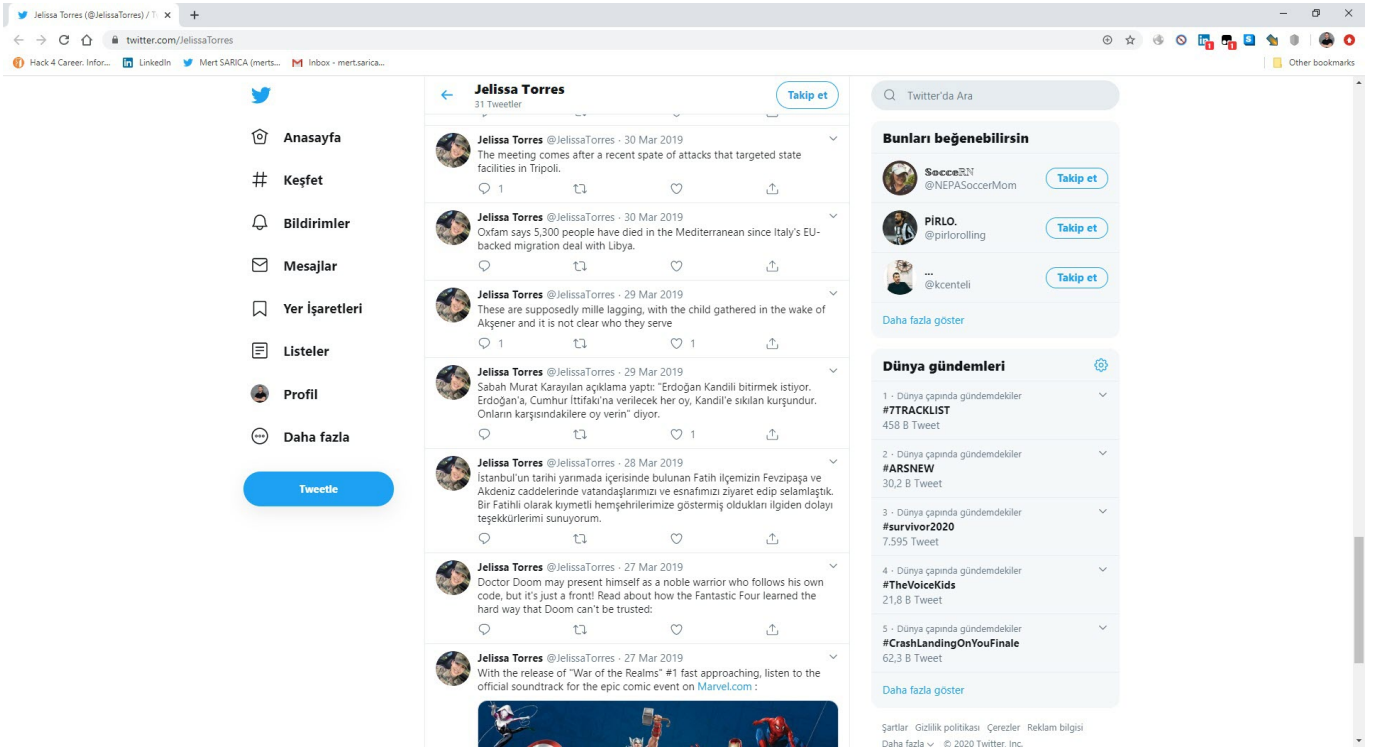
Jelissa Torres (@JelissaTorres) / T ×

twitter.com/JelissaTorres

Hack 4 Career. Infor... LinkedIn Mert SARICA (merts... Inbox - mert.sarica... Other bookmarks

Anasayfa
Keşfet
Bildirimler
Mesajlar
Yer İşaretleri
Listeler
Profil
Daha fazla
Tweetle

Jelissa Torres
31 Tweetler
Takip et

Jelissa Torres @JelissaTorres · 30 Mar 2019
The meeting comes after a recent spate of attacks that targeted state facilities in Tripoli.
1

Jelissa Torres @JelissaTorres · 30 Mar 2019
Oxfam says 5,300 people have died in the Mediterranean since Italy's EU-backed migration deal with Libya.

Jelissa Torres @JelissaTorres · 29 Mar 2019
These are supposedly mille lagging, with the child gathered in the wake of Akşener and it is not clear who they serve
1 1

Jelissa Torres @JelissaTorres · 29 Mar 2019
Sabah Murat Karayılan açıklama yaptı: "Erdoğan Kandili bitirmek istiyor. Erdoğan'a, Cumhur İttifakı'na verilecek her oy, Kandil'e sıkılan kurşundur. Onların karşısındakilere oy verin" diyor.
1

Jelissa Torres @JelissaTorres · 28 Mar 2019
İstanbul'un tarihi yarımada içerisinde bulunan Fatih ilçemizin Fevzipaşa ve Akdeniz caddelerinde vatandaşlarımızı ve esnafımızı ziyaret edip selamlaştık. Bir Fatihli olarak kıymetli hemşehrilerimize göstermiş oldukları ilgiden dolayı teşekkürlerimi sunuyorum.

Jelissa Torres @JelissaTorres · 27 Mar 2019
Doctor Doom may present himself as a noble warrior who follows his own code, but it's just a front! Read about how the Fantastic Four learned the hard way that Doom can't be trusted:

Jelissa Torres @JelissaTorres · 27 Mar 2019
With the release of "War of the Realms" #1 fast approaching, listen to the official soundtrack for the epic comic event on Marvel.com :

Twitter'da Ara

Bunları beğenebilirsin
SocceRN
@NEPASoccerMom
Takip et
PİRLO.
@pirlorolling
Takip et
...
@kcenteli
Takip et
Daha fazla göster

Dünya gündemleri
1 · Dünya çapında gündemdekiler
#7TRACKLIST
458 B Tweet
2 · Dünya çapında gündemdekiler
#ARSNEW
30,2 B Tweet
3 · Dünya çapında gündemdekiler
#survivor2020
7.595 Tweet
4 · Dünya çapında gündemdekiler
#TheVoiceKids
21,8 B Tweet
5 · Dünya çapında gündemdekiler
#CrashLandingOnYouFinale
62,3 B Tweet
Daha fazla göster

Şartlar Gizlilik politikası Çerezler Reklam bilgisi
Daha fazla © 2020 Twitter, Inc.